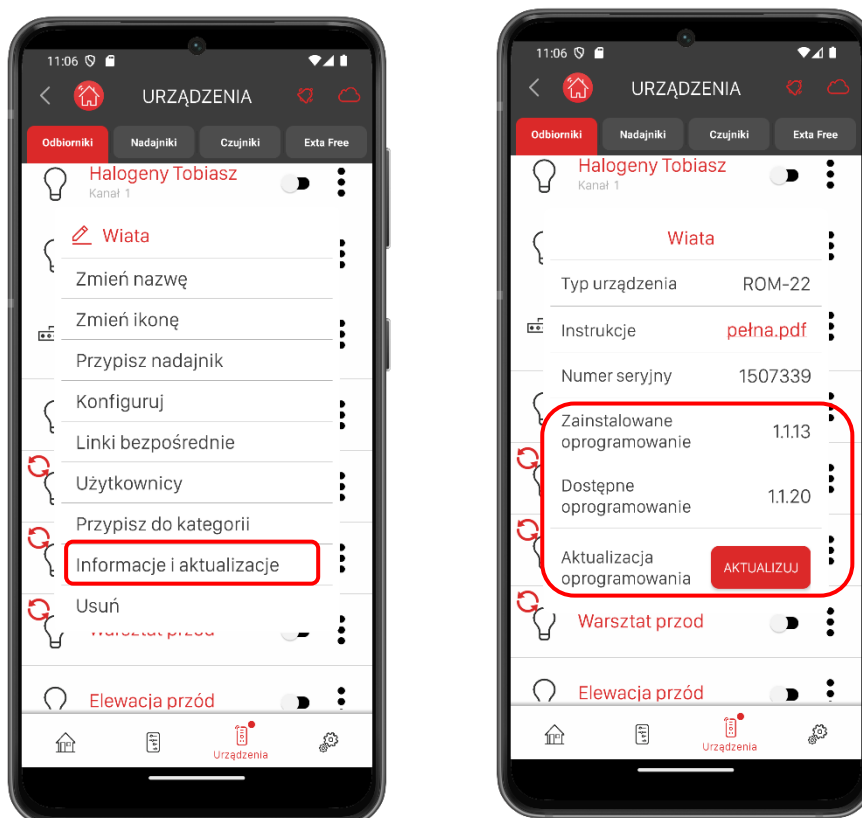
11:06

URZĄDZENIA

Odbiorniki
Nadajniki
Czujniki
Exta Free

Halogeny Tobiasz
Kanał 1

Wiata

Zmień nazwę
Zmień ikonę
Przypisz nadajnik
Konfiguruj
Linki bezpośrednie
Użytkownicy
Przypisz do kategorii
Informacje i aktualizacje
Usuń

Warsztat przód

Elewacja przód

Urządzenia

11:06

URZĄDZENIA

Odbiorniki
Nadajniki
Czujniki
Exta Free

Halogeny Tobiasz
Kanał 1

Wiata

| Typ urządzenia | ROM-22 |
|---|---|
| Instrukcje | pełna.pdf |
| Numer seryjny | 1507339 |
| Zainstalowane oprogramowanie | 1.1.13 |
| Dostępne oprogramowanie | 1.1.20 |
| Aktualizacja oprogramowania | AKTUALIZUJ |

Warsztat przod

Elewacja przód

Urządzenia